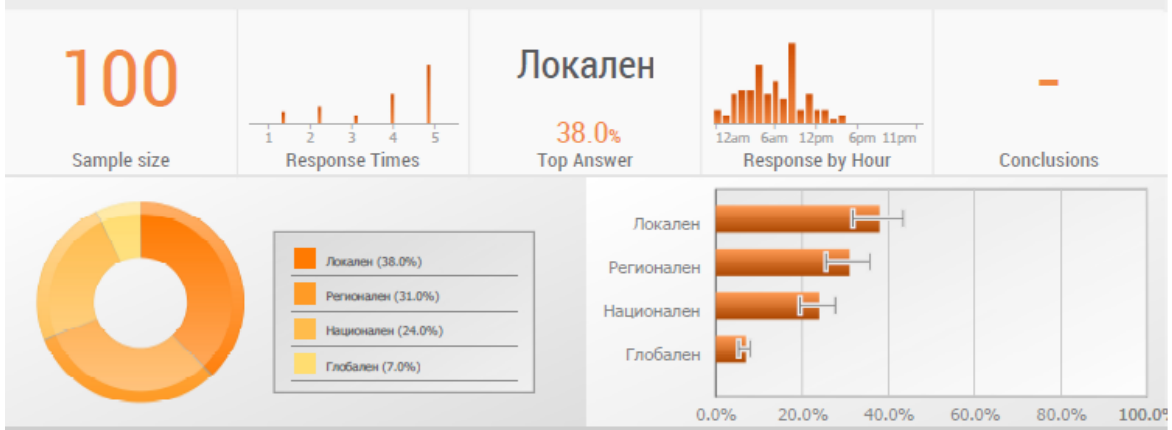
100
Sample size

1 2 3 4 5
Response Times

Локален
38.0%
Top Answer

12am 6am 12pm 6pm 11pm
Response by Hour

-
Conclusions

Локален (38.0%)
Регионален (31.0%)
Национален (24.0%)
Глобален (7.0%)

Локален
Регионален
Национален
Глобален
0.0% 20.0% 40.0% 60.0% 80.0% 100.0%